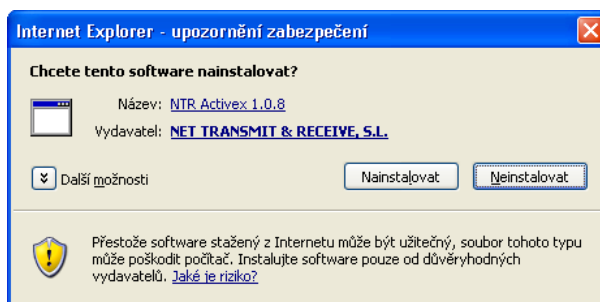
Internet Explorer - upozornění zabezpečení

Chcete tento software nainstalovat?

Název: NTR Activex 1.0.8

Vydavatel: NET TRANSMIT & RECEIVE, S.L.

Další možnosti

Nainstalovat

Neinstalovat

Přestože software stažený z Internetu může být užitečný, soubor tohoto typu může poškodit počítač. Instalujte software pouze od důvěryhodných vydavatelů. Jaké je riziko?